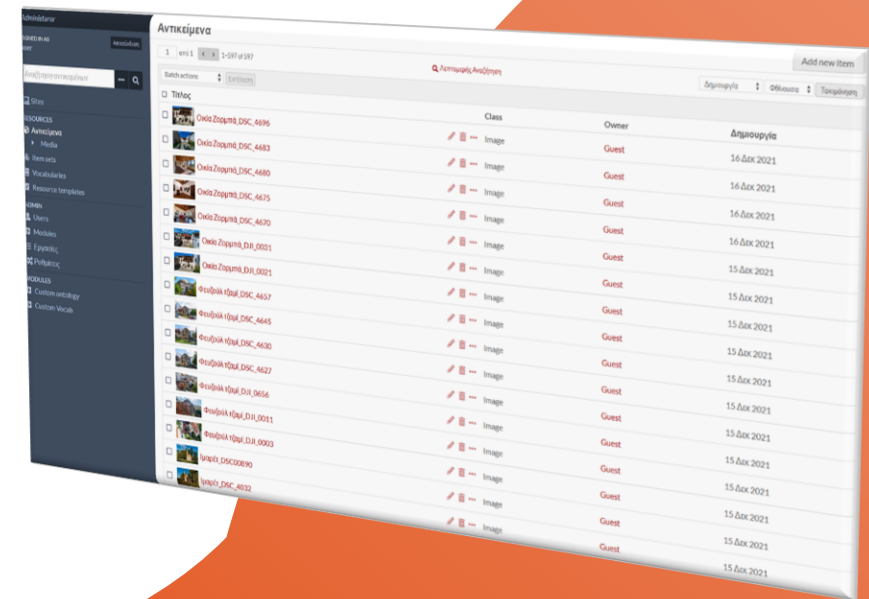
Administrator

SIGNED IN AS
Guest
ΑΠΟΣΥΝΔΕΣΗ

Αναζήτηση αντικειμένων

Sites

RESOURCES
Αντικείμενα
Media
Item sets
Vocabularies
Resource templates

ADMIN
Users
Modules
Εργασίες
Ρυθμίσεις

MODULES
Custom ontology
Custom Vocab

Αντικείμενα

1 από 1 1–597 of 597

Add new item

Batch actions
Επιλογή

Λεπτομερής Αναζήτηση

Δημιουργία
Φθίνουσα
Ταξινόμηση

| Τίτλος | | Class | Owner | Δημιουργία |
|---|---|---|---|---|
| Οικία Ζορμπά_DSC_4696 | | Image | Guest | 16 Δεκ 2021 |
| Οικία Ζορμπά_DSC_4683 | | Image | Guest | 16 Δεκ 2021 |
| Οικία Ζορμπά_DSC_4680 | | Image | Guest | 16 Δεκ 2021 |
| Οικία Ζορμπά_DSC_4675 | | Image | Guest | 16 Δεκ 2021 |
| Οικία Ζορμπά_DSC_4670 | | Image | Guest | 16 Δεκ 2021 |
| Οικία Ζορμπά_DJI_0001 | | Image | Guest | 15 Δεκ 2021 |
| Οικία Ζορμπά_DJI_0021 | | Image | Guest | 15 Δεκ 2021 |
| Φουβιόλι τζαμί_DSC_4657 | | Image | Guest | 15 Δεκ 2021 |
| Φουβιόλι τζαμί_DSC_4645 | | Image | Guest | 15 Δεκ 2021 |
| Φουβιόλι τζαμί_DSC_4630 | | Image | Guest | 15 Δεκ 2021 |
| Φουβιόλι τζαμί_DSC_4627 | | Image | Guest | 15 Δεκ 2021 |
| Φουβιόλι τζαμί_DJI_0656 | | Image | Guest | 15 Δεκ 2021 |
| Φουβιόλι τζαμί_DJI_0011 | | Image | Guest | 15 Δεκ 2021 |
| Φουβιόλι τζαμί_DJI_0003 | | Image | Guest | 15 Δεκ 2021 |
| Ιμαρέτ_DSC00890 | | Image | Guest | 15 Δεκ 2021 |
| Ιμαρέτ_DSC_4032 | | Image | Guest | 15 Δεκ 2021 |
| | | Image | Guest | 15 Δεκ 2021 |
| | | Image | Guest | 15 Δεκ 2021 |
| | | | | 15 Δεκ 2021 |